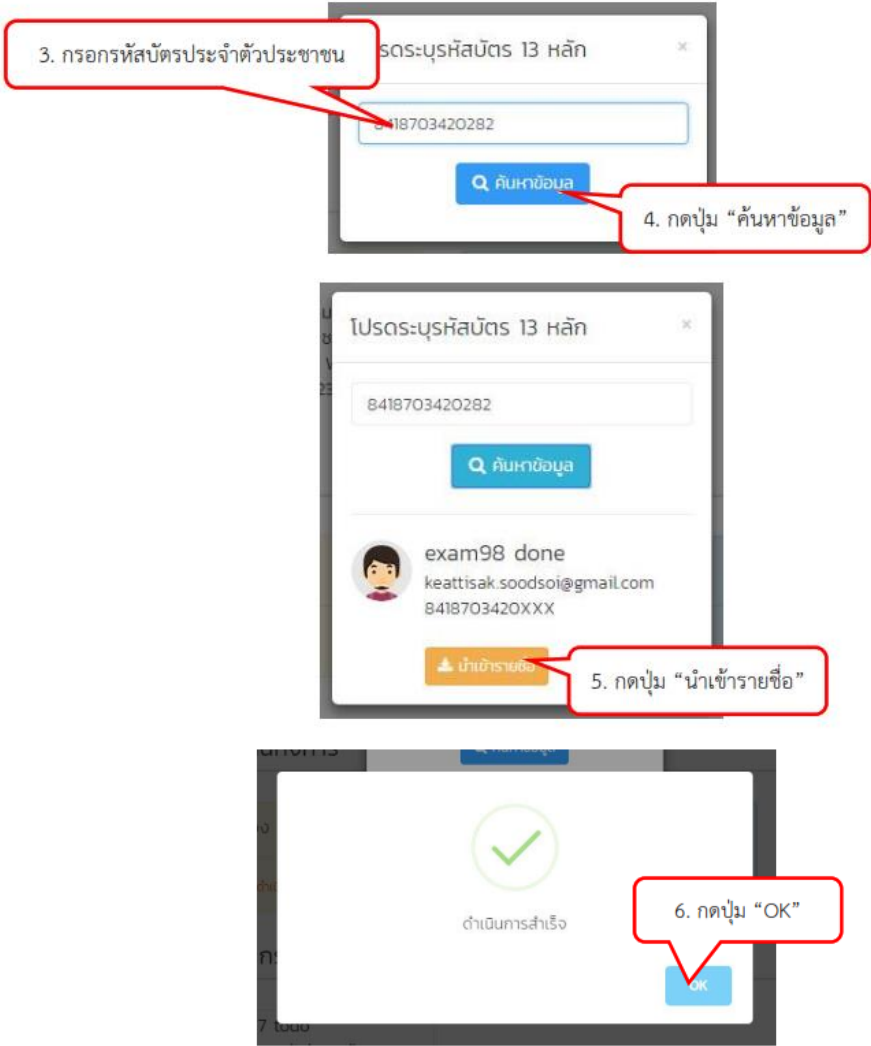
3. กรอกรหัสบัตรประจำตัวประชาชน

รดระบุรหัสบัตร 13 หลัก

×

8418703420282

ค้นหาข้อมูล

4. กดปุ่ม “ค้นหาข้อมูล”

โปรดระบุรหัสบัตร 13 หลัก

×

8418703420282

ค้นหาข้อมูล

exam98 done
keattisak.soodsoi@gmail.com
8418703420XXX

นำเข้ารายชื่อ

5. กดปุ่ม “นำเข้ารายชื่อ”

ดำเนินการสำเร็จ

6. กดปุ่ม “OK”

OK